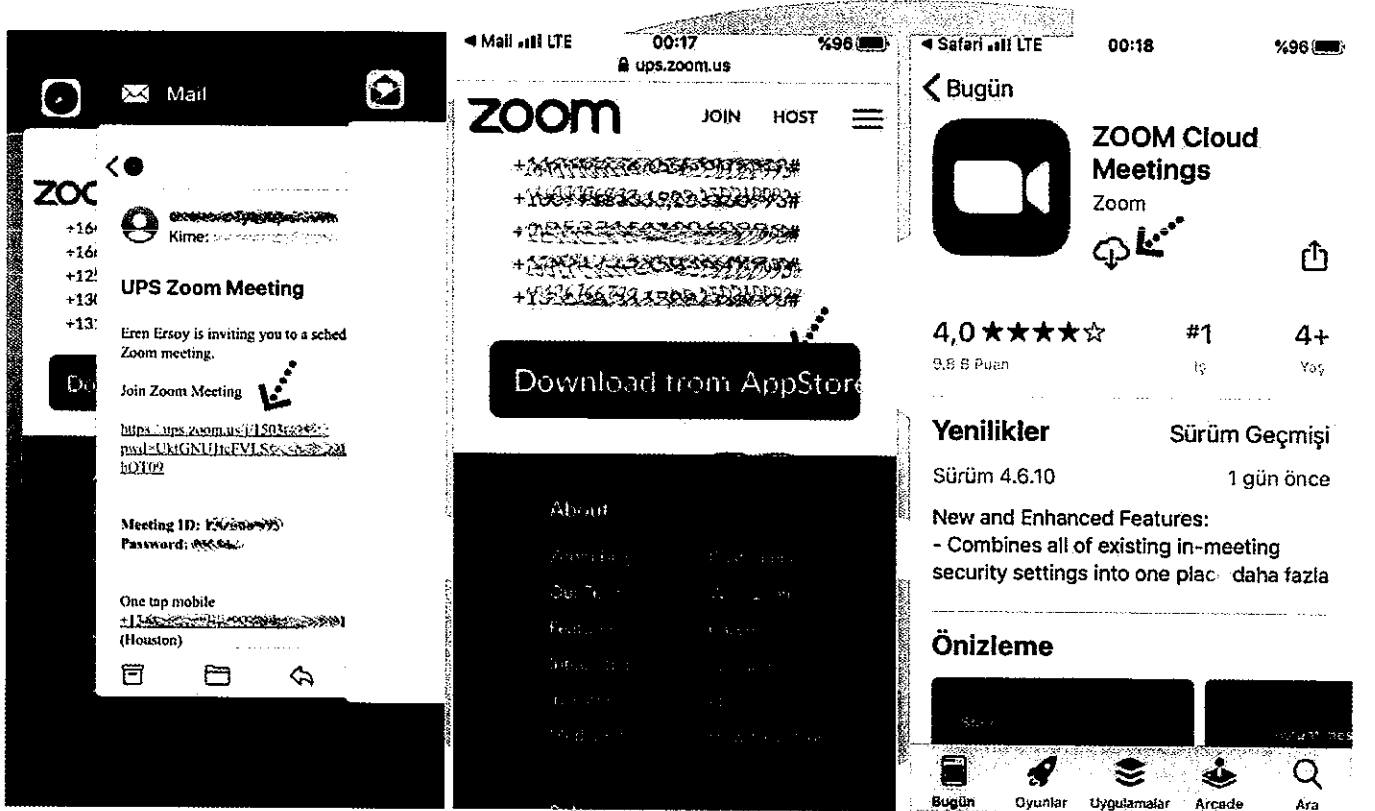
Mail

ZOO
+16
+16
+12
+13
+13

Do

Kime: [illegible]

UPS Zoom Meeting

Eren Ersoy is inviting you to a sched Zoom meeting.

Join Zoom Meeting

https://ups.zoom.us/j/1503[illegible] pwd=UktGNUJ1cFVLS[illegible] bOT09

Meeting ID: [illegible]
Password: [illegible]

One tap mobile
+1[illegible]
(Houston)

◂ Mail LTE 00:17 %96
ups.zoom.us

zoom JOIN HOST

+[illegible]#
+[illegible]#
+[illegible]#
+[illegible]#
+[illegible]#

Download from AppStore

About

◂ Safari LTE 00:18 %96

Bugün

ZOOM Cloud Meetings
Zoom

4,0 ★★★★☆
9,8 B Puan
#1
İş
4+
Yaş

Yenilikler
Sürüm Geçmişi
Sürüm 4.6.10
1 gün önce

New and Enhanced Features:
- Combines all of existing in-meeting security settings into one plac daha fazla

Önizleme

Bugün Oyunlar Uygulamalar Arcade Ara